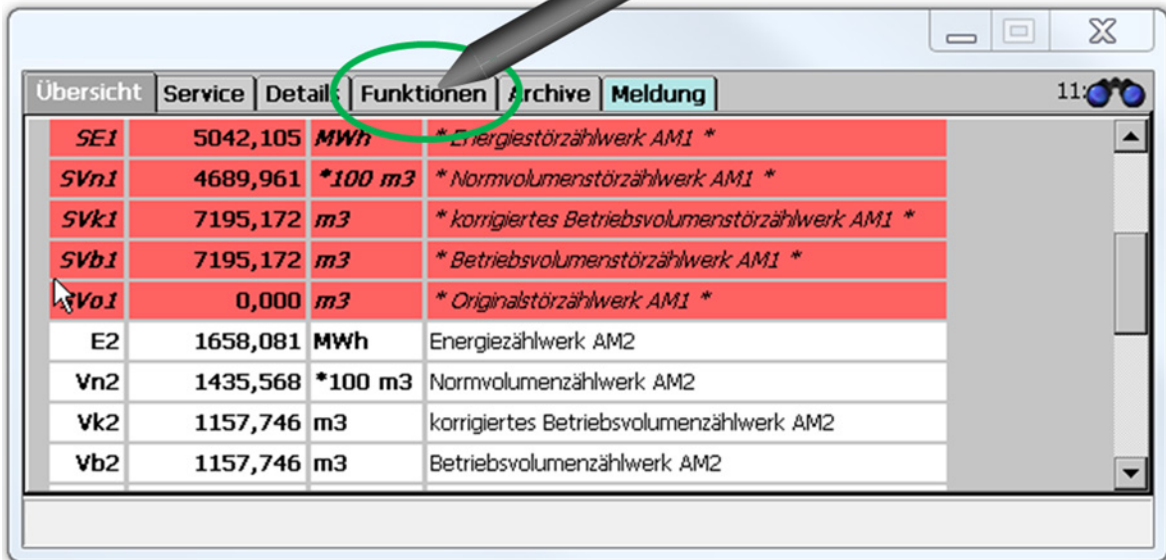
Übersicht | Service | Detail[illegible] | Funktionen | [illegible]rchive | Meldung

11:

| SE1 | 5042,105 | MWh | * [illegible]nergiestörzählwerk AM1 * |
|---|---|---|---|
| SVn1 | 4689,961 | *100 m3 | * Normvolumenstörzählwerk AM1 * |
| SVk1 | 7195,172 | m3 | * korrigiertes Betriebsvolumenstörzählwerk AM1 * |
| SVb1 | 7195,172 | m3 | * Betriebsvolumenstörzählwerk AM1 * |
| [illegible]Vo1 | 0,000 | m3 | * Originalstörzählwerk AM1 * |
| E2 | 1658,081 | MWh | Energiezählwerk AM2 |
| Vn2 | 1435,568 | *100 m3 | Normvolumenzählwerk AM2 |
| Vk2 | 1157,746 | m3 | korrigiertes Betriebsvolumenzählwerk AM2 |
| Vb2 | 1157,746 | m3 | Betriebsvolumenzählwerk AM2 |